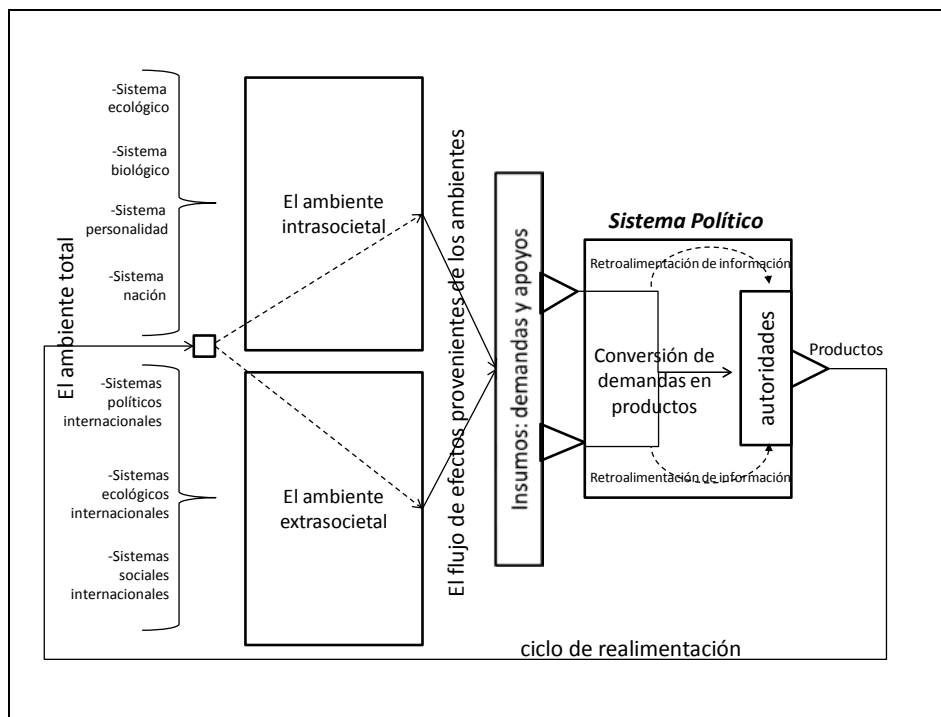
El ambiente total

-Sistema ecológico

-Sistema biológico

-Sistema personalidad

-Sistema nación

-Sistemas políticos internacionales

-Sistemas ecológicos internacionales

-Sistemas sociales internacionales

El ambiente intrasocietal

El ambiente extrasocietal

El flujo de efectos provenientes de los ambientes

Insumos: demandas y apoyos

Sistema Político

Retroalimentación de información

Conversión de demandas en productos

autoridades

Retroalimentación de información

Productos

ciclo de realimentación